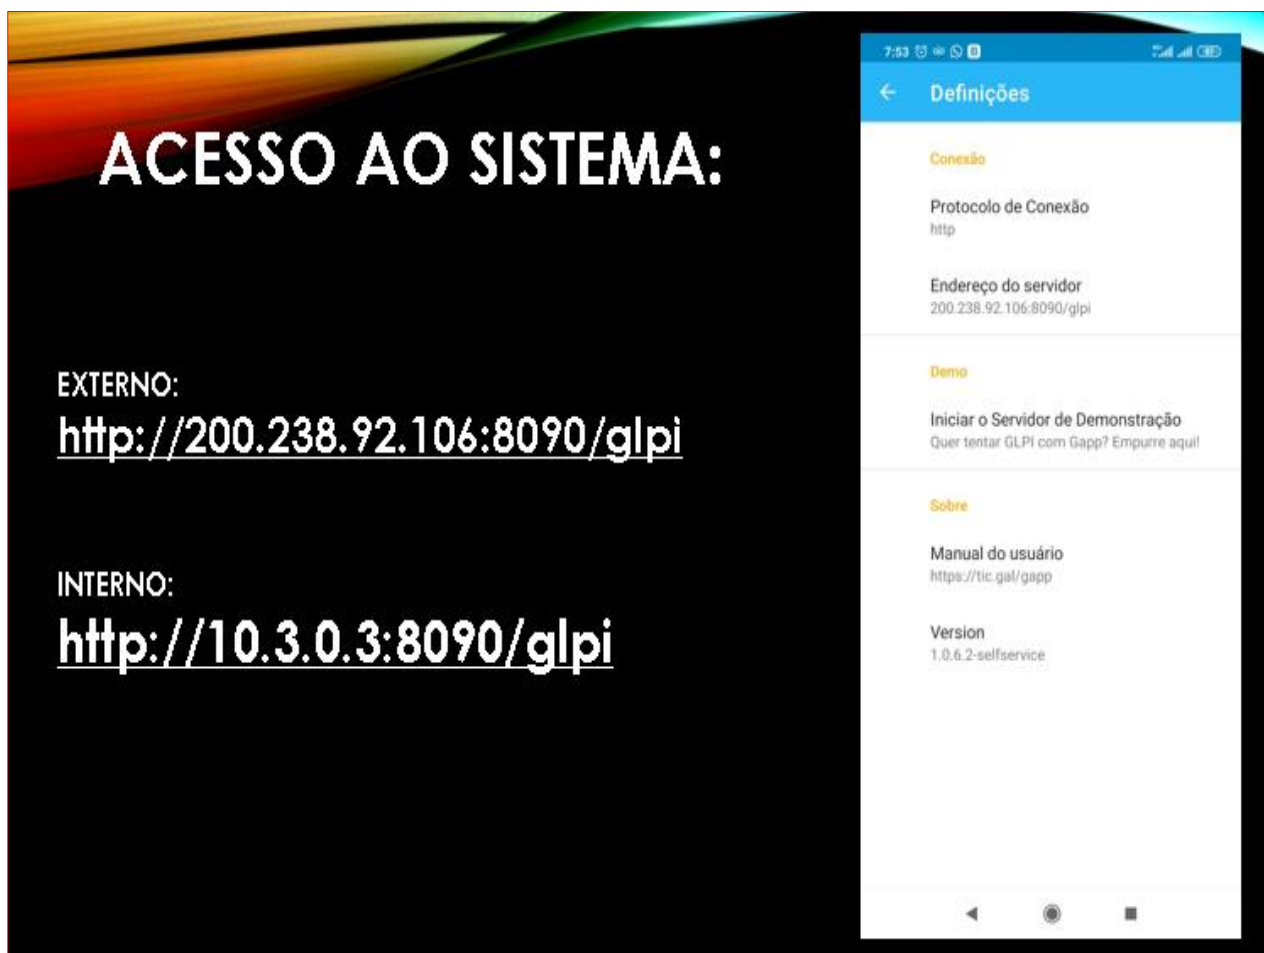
ACESSO AO SISTEMA:

EXTERNO:
http://200.238.92.106:8090/glpi

INTERNO:
http://10.3.0.3:8090/glpi

7:53

Definições

Conexão

Protocolo de Conexão
http

Endereço do servidor
200.238.92.106:8090/glpi

Demo

Iniciar o Servidor de Demonstração
Quer tentar GLPI com Gapp? Empurre aqui!

Sobre

Manual do usuário
https://tic.gal/gapp

Version
1.0.6.2-selfservice